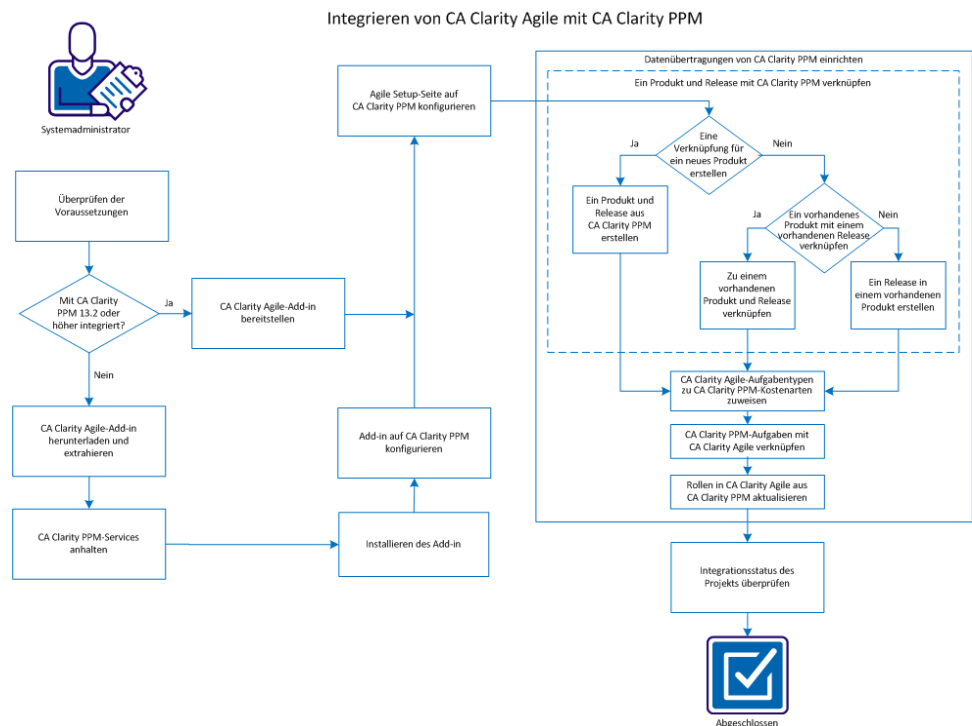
Integrieren von CA Clarity Agile mit CA Clarity PPM

Systemadministrator

Überprüfen der Voraussetzungen

Mit CA Clarity PPM 13.2 oder höher integriert?

Ja

Nein

CA Clarity Agile-Add-in bereitstellen

CA Clarity Agile-Add-in herunterladen und extrahieren

CA Clarity PPM-Services anhalten

Installieren des Add-in

Add-in auf CA Clarity PPM konfigurieren

Agile Setup-Seite auf CA Clarity PPM konfigurieren

Datenübertragungen von CA Clarity PPM einrichten

Ein Produkt und Release mit CA Clarity PPM verknüpfen

Eine Verknüpfung für ein neues Produkt erstellen

Ja

Nein

Ein Produkt und Release aus CA Clarity PPM erstellen

Ein vorhandenes Produkt mit einem vorhandenen Release verknüpfen

Ja

Nein

Zu einem vorhandenen Produkt und Release verknüpfen

Ein Release in einem vorhandenen Produkt erstellen

CA Clarity Agile-Aufgabentypen zu CA Clarity PPM-Kostenarten zuweisen

CA Clarity PPM-Aufgaben mit CA Clarity Agile verknüpfen

Rollen in CA Clarity Agile aus CA Clarity PPM aktualisieren

Integrationsstatus des Projekts überprüfen

Abgeschlossen